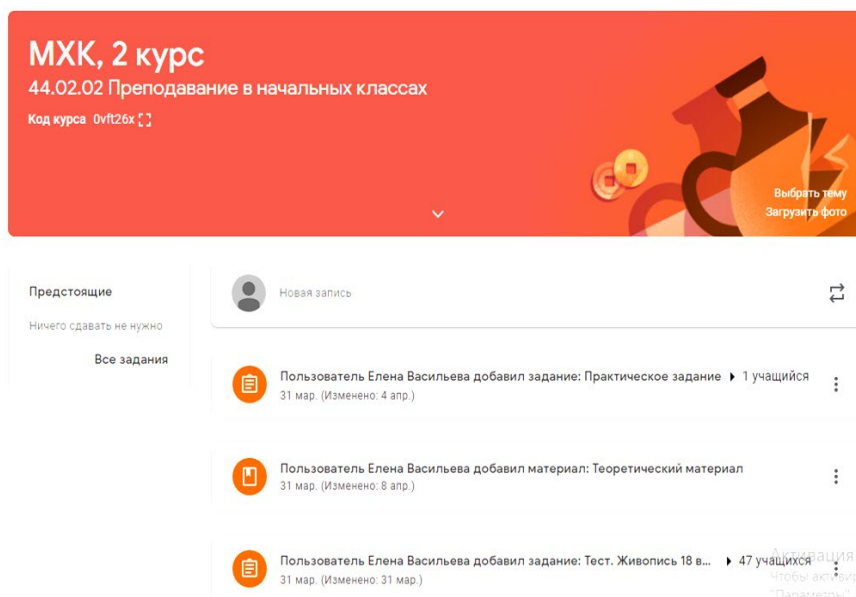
МХК, 2 курс
44.02.02 Преподавание в начальных классах
Код курса 0vft26x

Выбрать тему
Загрузить фото

Предстоящие
Ничего сдавать не нужно
Все задания

Новая запись

Пользователь Елена Васильева добавил задание: Практическое задание ▸ 1 учащийся
31 мар. (Изменено: 4 апр.)

Пользователь Елена Васильева добавил материал: Теоретический материал
31 мар. (Изменено: 8 апр.)

Пользователь Елена Васильева добавил задание: Тест. Живопись 18 в... ▸ 47 учащихся
31 мар. (Изменено: 31 мар.)

Активация
Чтобы активир
"Параметры"